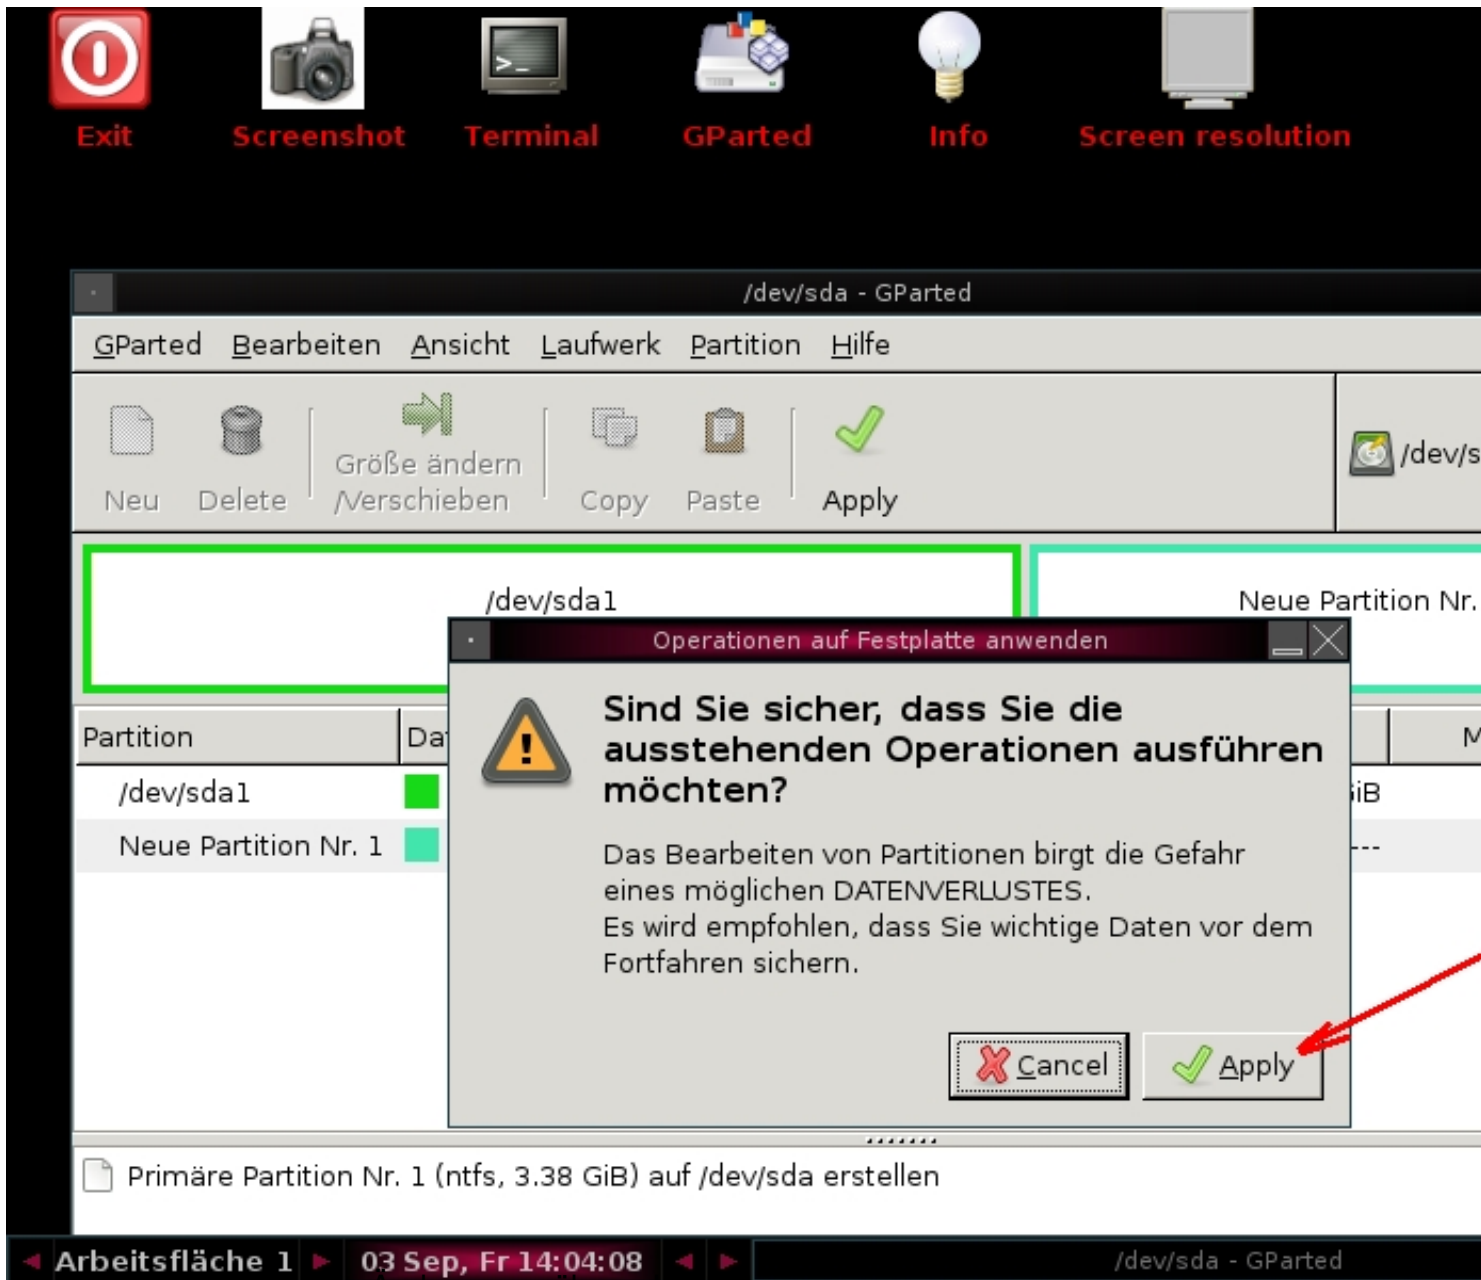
Exit Screenshot Terminal GParted Info Screen resolution

/dev/sda - GParted

GParted Bearbeiten Ansicht Laufwerk Partition Hilfe

Neu Delete Größe ändern /Verschieben Copy Paste Apply

/dev/s

/dev/sda1

Neue Partition Nr.

| Partition | Da | | M |
|---|---|---|---|
| /dev/sda1 | | iB | |
| Neue Partition Nr. 1 | | --- | |

Operationen auf Festplatte anwenden

Sind Sie sicher, dass Sie die ausstehenden Operationen ausführen möchten?

Das Bearbeiten von Partitionen birgt die Gefahr eines möglichen DATENVERLUSTES.
Es wird empfohlen, dass Sie wichtige Daten vor dem Fortfahren sichern.

Cancel Apply

Primäre Partition Nr. 1 (ntfs, 3.38 GiB) auf /dev/sda erstellen

Arbeitsfläche 1 03 Sep, Fr 14:04:08 /dev/sda - GParted